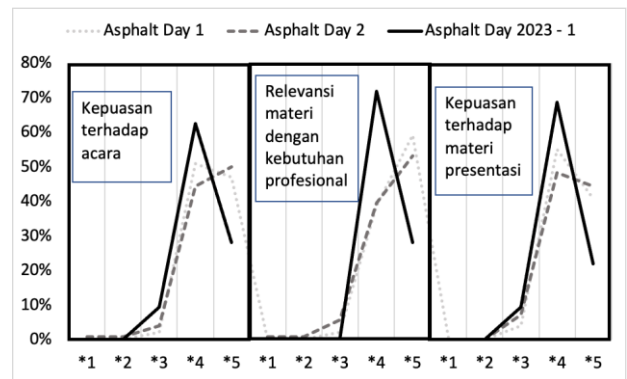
Asphalt Day 1
Asphalt Day 2
Asphalt Day 2023 - 1

80%
70%
60%
50%
40%
30%
20%
10%
0%

Kepuasan terhadap acara

Relevansi materi dengan kebutuhan profesional

Kepuasan terhadap materi presentasi

*1 *2 *3 *4 *5 *1 *2 *3 *4 *5 *1 *2 *3 *4 *5